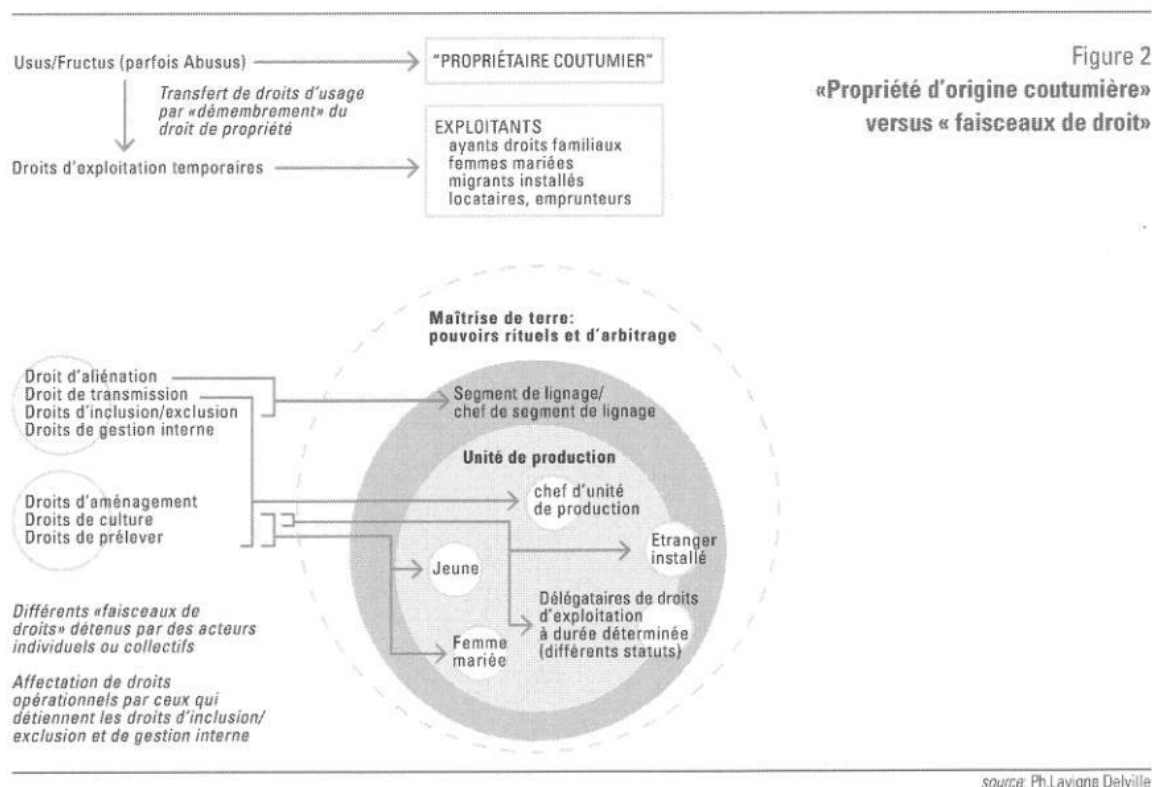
Figure 2
«Propriété d'origine coutumière» versus « faisceaux de droit»

Usus/Fructus (parfois Abusus)

"PROPRIÉTAIRE COUTUMIER"

Transfert de droits d'usage par «démembrement» du droit de propriété

Droits d'exploitation temporaires

EXPLOITANTS
ayants droits familiaux
femmes mariées
migrants installés
locataires, emprunteurs

Maîtrise de terre: pouvoirs rituels et d'arbitrage

Droit d'aliénation
Droit de transmission
Droits d'inclusion/exclusion
Droits de gestion interne

Segment de lignage/ chef de segment de lignage

Unité de production

Droits d'aménagement
Droits de culture
Droits de prélever

chef d'unité de production

Etranger installé

Jeune

Délégataires de droits d'exploitation à durée déterminée (différents statuts)

Femme mariée

Différents «faisceaux de droits» détenus par des acteurs individuels ou collectifs

Affectation de droits opérationnels par ceux qui détiennent les droits d'inclusion/ exclusion et de gestion interne

source: Ph.Lavigne Delville